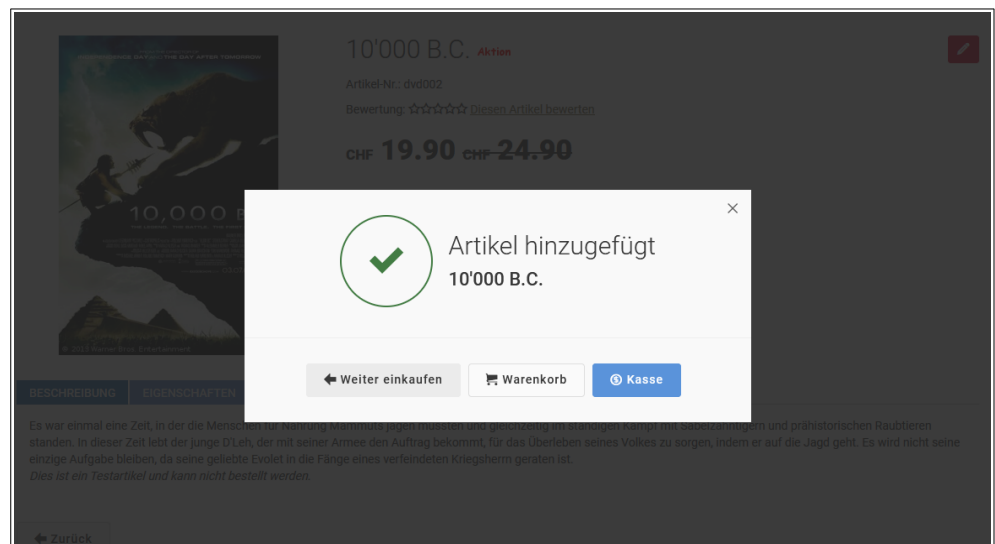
10'000 B.C. Aktion

Artikel-Nr.: dvd002

Bewertung: ☆☆☆☆☆ Diesen Artikel bewerten

CHF 19.90 CHF 24.90

10,000 B

© 2012 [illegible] Entertainment

BESCHREIBUNG EIGENSCHAFTEN

Es war einmal eine Zeit, in der die Menschen für Nahrung Mammuts jagen mussten und gleichzeitig im ständigen Kampf mit Säbelzahntigern und prähistorischen Raubtieren standen. In dieser Zeit lebt der junge D'Leh, der mit seiner Armee den Auftrag bekommt, für das Überleben seines Volkes zu sorgen, indem er auf die Jagd geht. Es wird nicht seine einzige Aufgabe bleiben, da seine geliebte Evolet in die Fänge eines verfeindeten Kriegsherrn geraten ist.
Dies ist ein Testartikel und kann nicht bestellt werden.

Zurück

×

Artikel hinzugefügt
10'000 B.C.

Weiter einkaufen Warenkorb Kasse